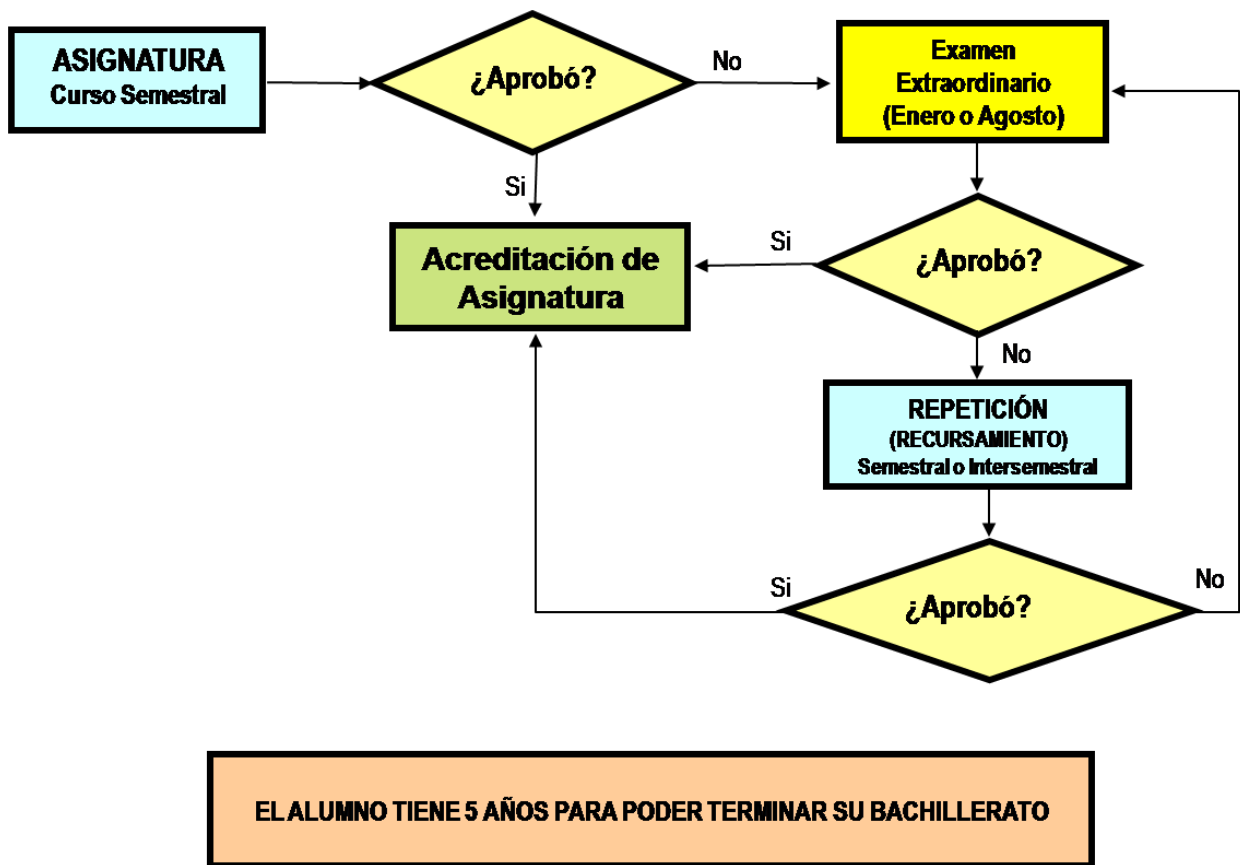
ASIGNATURA
Curso Semestral

¿Aprobó?

No

Examen Extraordinario (Enero o Agosto)

Si

Acreditación de Asignatura

Si

¿Aprobó?

No

REPETICIÓN (RECURSAMIENTO) Semestral o Intersemestral

Si

¿Aprobó?

No

EL ALUMNO TIENE 5 AÑOS PARA PODER TERMINAR SU BACHILLERATO